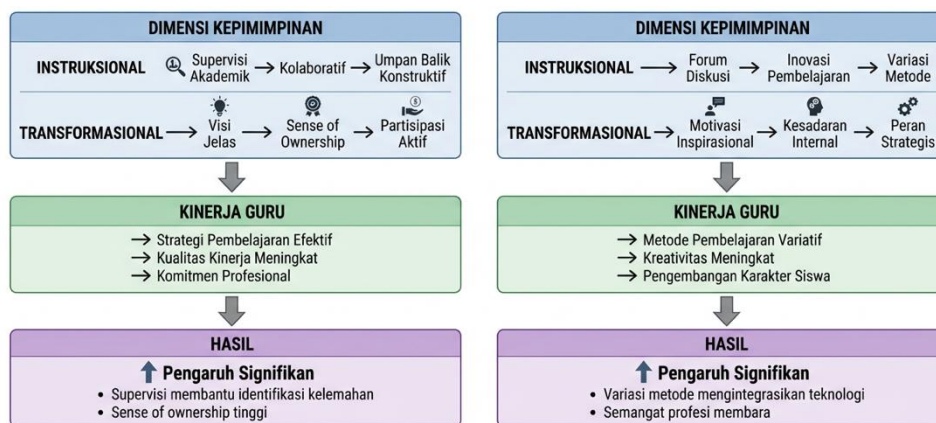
DIMENSI KEPIMIMPINAN

INSTRUKSIONAL → Supervisi Akademik → Kolaboratif → Umpan Balik Konstruktif

TRANSFORMASIONAL → Visi Jelas → Sense of Ownership → Partisipasi Aktif

KINERJA GURU

→ Strategi Pembelajaran Efektif
→ Kualitas Kinerja Meningkat
→ Komitmen Profesional

HASIL

Pengaruh Signifikan

• Supervisi membantu identifikasi kelemahan
• Sense of ownership tinggi

DIMENSI KEPIMIMPINAN

INSTRUKSIONAL → Forum Diskusi → Inovasi Pembelajaran → Variasi Metode

TRANSFORMASIONAL → Motivasi Inspirasional → Kesadaran Internal → Peran Strategis

KINERJA GURU

→ Metode Pembelajaran Variatif
→ Kreativitas Meningkat
→ Pengembangan Karakter Siswa

HASIL

Pengaruh Signifikan

• Variasi metode mengintegrasikan teknologi
• Semangat profesi membara